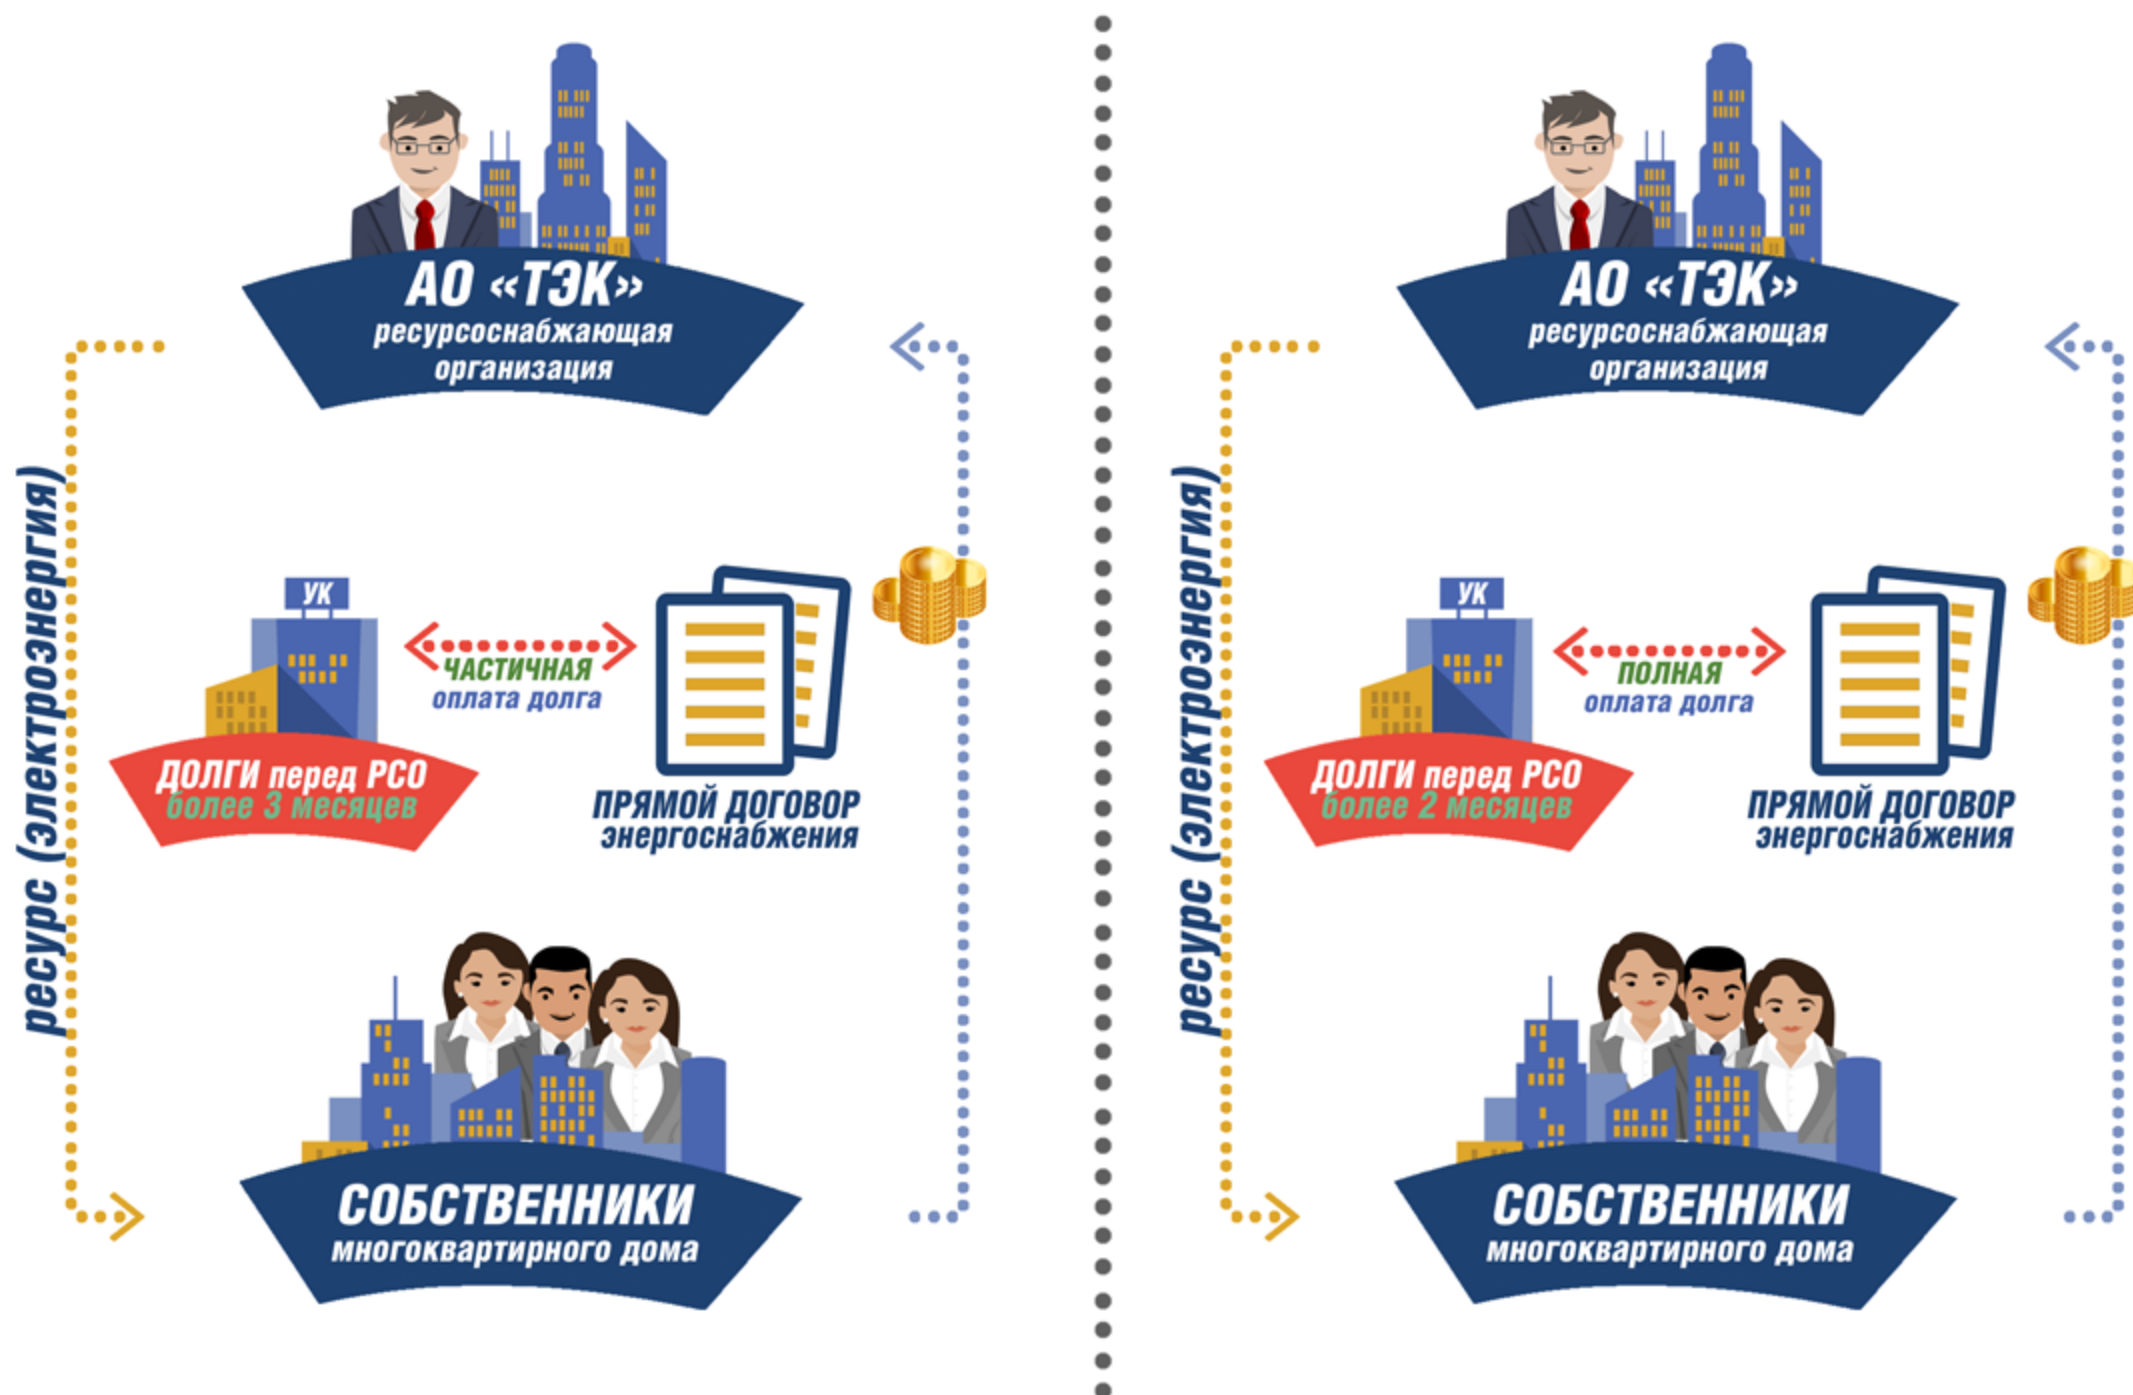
АО «ТЭК»
ресурсоснабжающая организация

ресурс (электроэнергия)

УК

ЧАСТИЧНАЯ
оплата долга

ДОЛГИ перед РСО
более 3 месяцев

ПРЯМОЙ ДОГОВОР
энергоснабжения

СОБСТВЕННИКИ
многоквартирного дома

АО «ТЭК»
ресурсоснабжающая организация

ресурс (электроэнергия)

УК

ПОЛНАЯ
оплата долга

ДОЛГИ перед РСО
более 2 месяцев

ПРЯМОЙ ДОГОВОР
энергоснабжения

СОБСТВЕННИКИ
многоквартирного дома